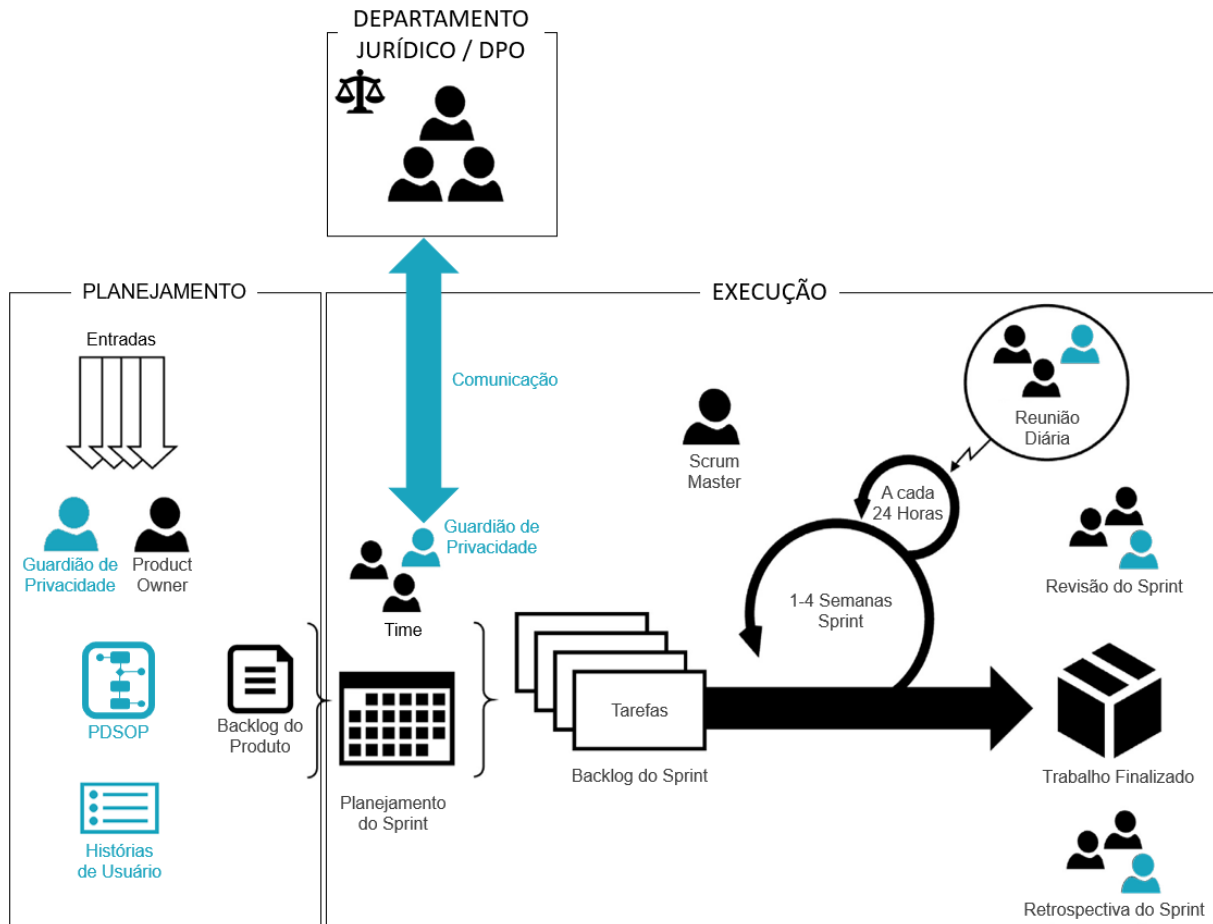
DEPARTAMENTO JURÍDICO / DPO

PLANEJAMENTO

EXECUÇÃO

Entradas

Comunicação

Guardião de Privacidade

Product Owner

Scrum Master

Reunião Diária

A cada 24 Horas

Guardião de Privacidade

Time

Revisão do Sprint

1-4 Semanas Sprint

PDSOP

Backlog do Produto

Tarefas

Backlog do Sprint

Planejamento do Sprint

Trabalho Finalizado

Histórias de Usuário

Retrospectiva do Sprint